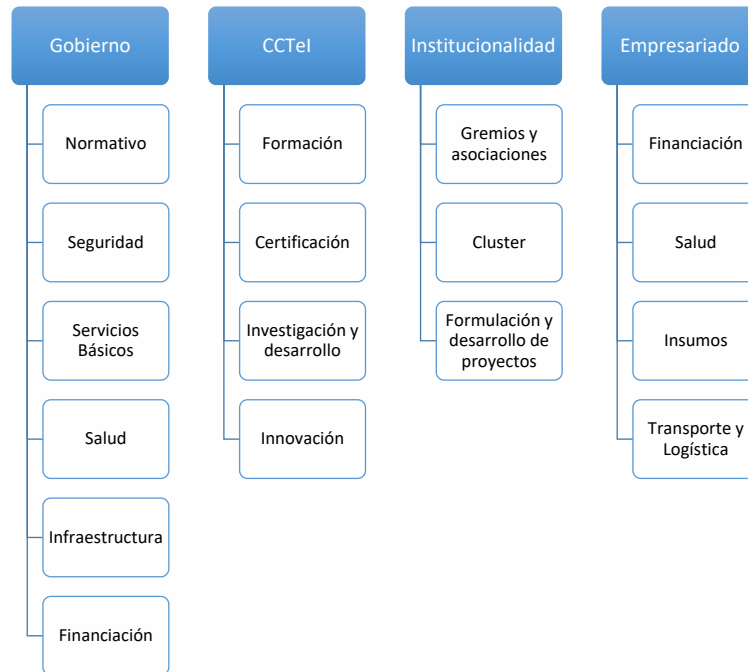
Gobierno

Normativo

Seguridad

Servicios Básicos

Salud

Infraestructura

Financiación

CCTeI

Formación

Certificación

Investigación y desarrollo

Innovación

Institucionalidad

Gremios y asociaciones

Cluster

Formulación y desarrollo de proyectos

Empresariado

Financiación

Salud

Insumos

Transporte y Logística